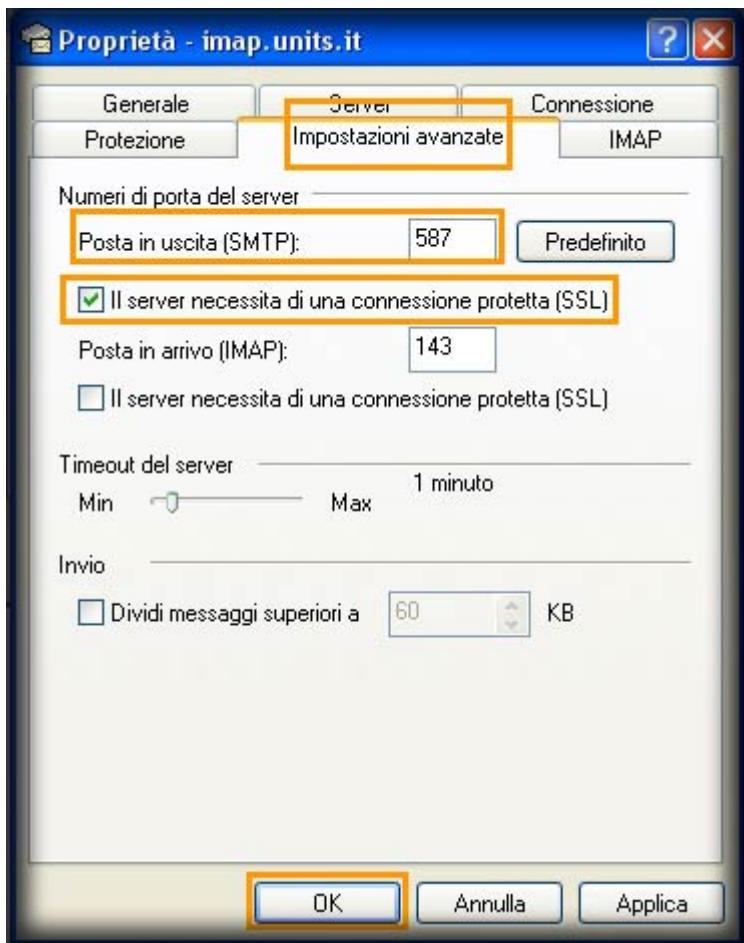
Proprietà - imap.units.it

Generale
Server
Connessione
Protezione
Impostazioni avanzate
IMAP

Numeri di porta del server

Posta in uscita (SMTP): 587 Predefinito

Il server necessita di una connessione protetta (SSL)

Posta in arrivo (IMAP): 143

Il server necessita di una connessione protetta (SSL)

Timeout del server

Min Max 1 minuto

Invio

Dividi messaggi superiori a 60 KB

OK Annulla Applica